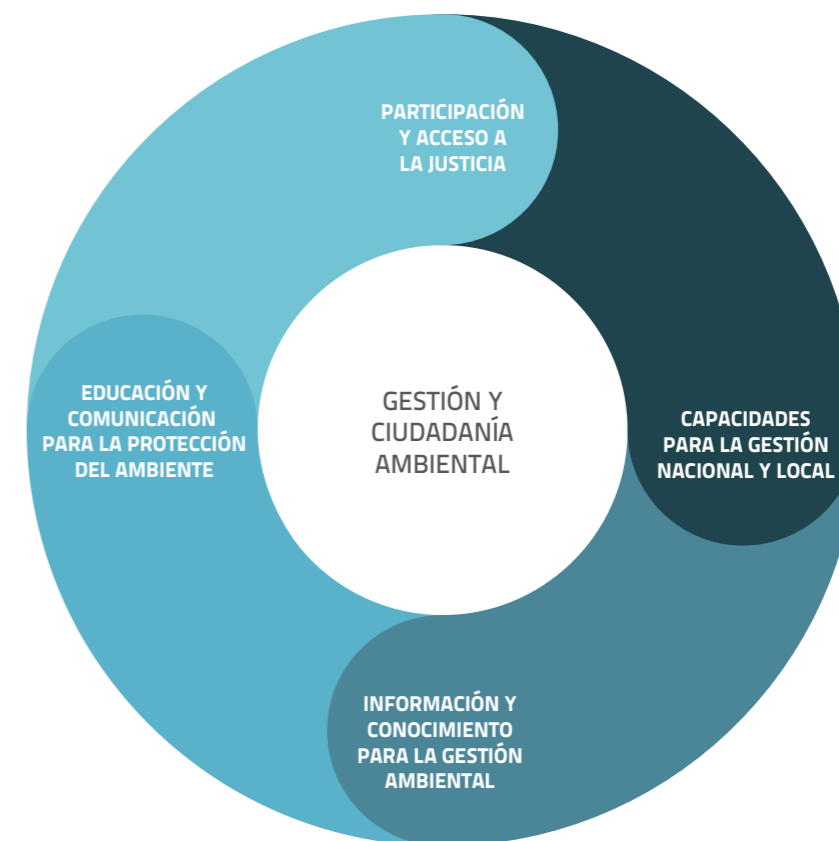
PARTICIPACIÓN Y ACCESO A LA JUSTICIA

EDUCACIÓN Y COMUNICACIÓN PARA LA PROTECCIÓN DEL AMBIENTE

GESTIÓN Y CIUDADANÍA AMBIENTAL

CAPACIDADES PARA LA GESTIÓN NACIONAL Y LOCAL

INFORMACIÓN Y CONOCIMIENTO PARA LA GESTIÓN AMBIENTAL